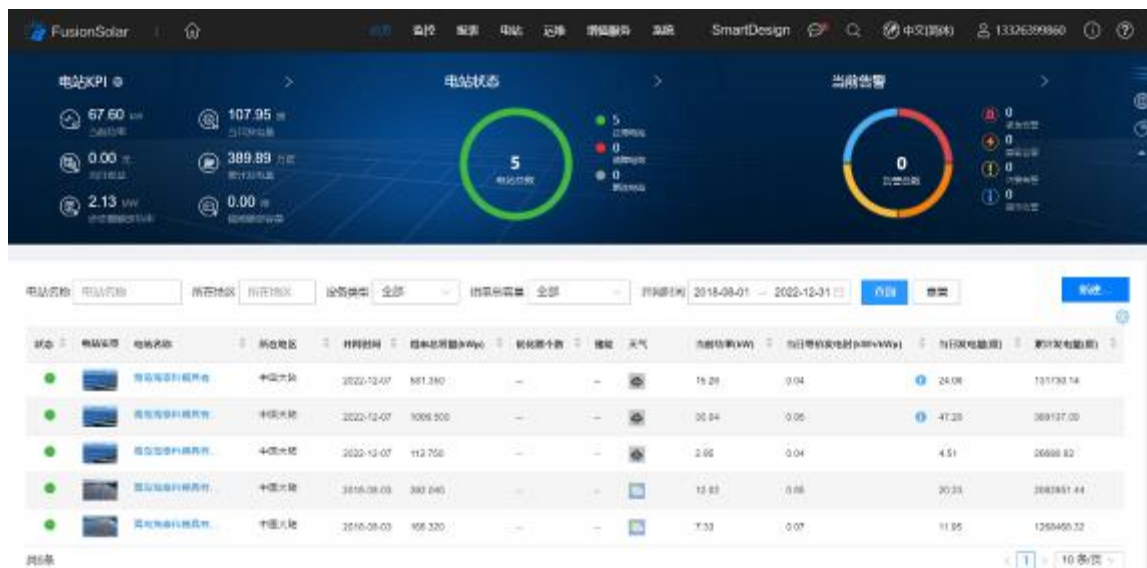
FusionSolar
首页 监控 报表 电站 运维 增值服务 系统
SmartDesign 中文(简体) 13326399860

电站KPI
67.60 kW
当前功率
107.95 MWh
当日发电量
0.00 元
当日收益
389.89 万元
累计总收益
2.13 kW
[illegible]
0.00 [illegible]
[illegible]

电站状态
5
电站总数
5
正常电站
0
故障电站
0
断连电站

当前告警
0
告警总数
0
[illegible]
0
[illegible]
0
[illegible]
0
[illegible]

电站名称 电站名称 所在地区 所在地区 设备类型 全部 组串容量 全部 并网时间 2018-08-01 – 2022-12-31 查询 重置 新建

| 状态 | 电站图片 | 电站名称 | 所在地区 | 并网时间 | 组串总容量(kWp) | 组串逆个数 | 储能 | 天气 | 当前功率(kW) | 当日等价发电时(kWh/kWp) | 当日发电量(度) | 累计发电量(度) |
|---|---|---|---|---|---|---|---|---|---|---|---|---|
| | | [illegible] | 中国大陆 | 2022-12-07 | 561.360 | -- | -- | | 15.28 | 0.04 | 24.06 | 131730.14 |
| | | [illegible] | 中国大陆 | 2022-12-07 | 1009.500 | -- | -- | | 00.84 | 0.05 | 47.25 | 389137.00 |
| | | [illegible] | 中国大陆 | 2022-12-07 | 112.750 | -- | -- | | 2.85 | 0.04 | 4.51 | 26688.82 |
| | | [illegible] | 中国大陆 | 2018-08-03 | 392.040 | -- | -- | | 12.03 | 0.05 | 20.23 | 2082851.44 |
| | | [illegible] | 中国大陆 | 2018-08-03 | 166.320 | -- | -- | | 7.33 | 0.07 | 11.95 | 1268458.32 |

共5条
1 10 条/页